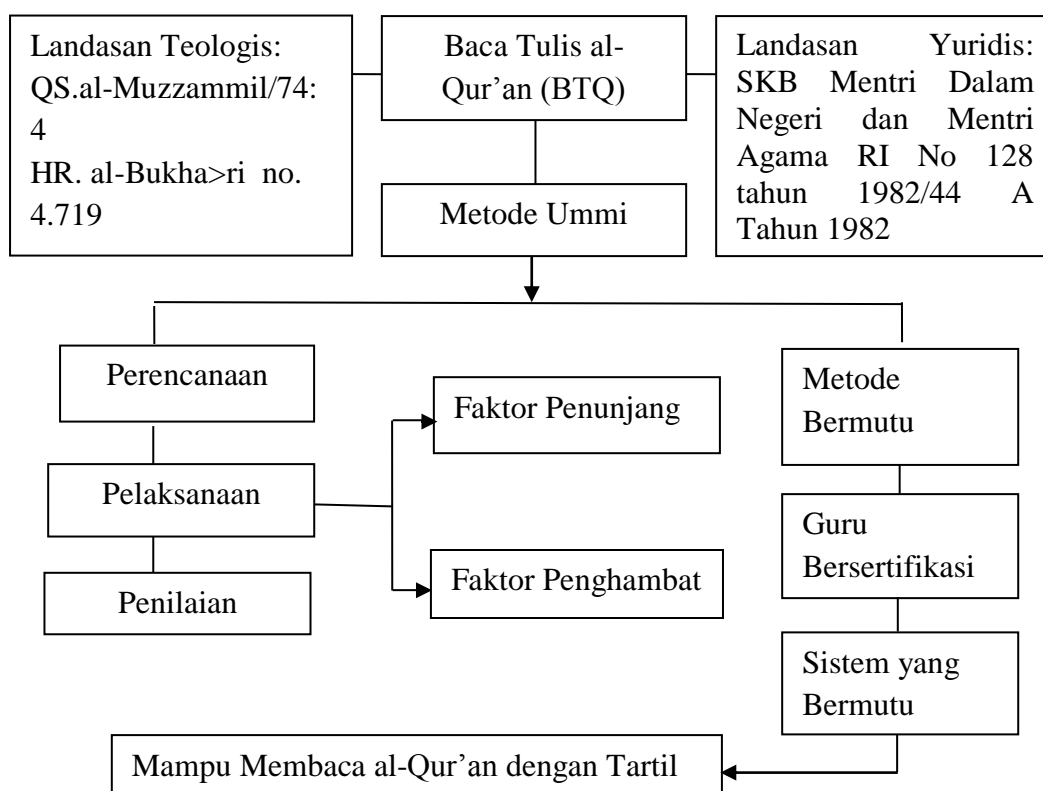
Landasan Teologis: QS.al-Muzzammil/74: 4
HR. al-Bukha>ri no. 4.719

Baca Tulis al-Qur’an (BTQ)

Landasan Yuridis: SKB Mentri Dalam Negeri dan Mentri Agama RI No 128 tahun 1982/44 A Tahun 1982

Metode Ummi

Perencanaan

Pelaksanaan

Penilaian

Faktor Penunjang

Faktor Penghambat

Metode Bermutu

Guru Bersertifikasi

Sistem yang Bermutu

Mampu Membaca al-Qur’an dengan Tartil